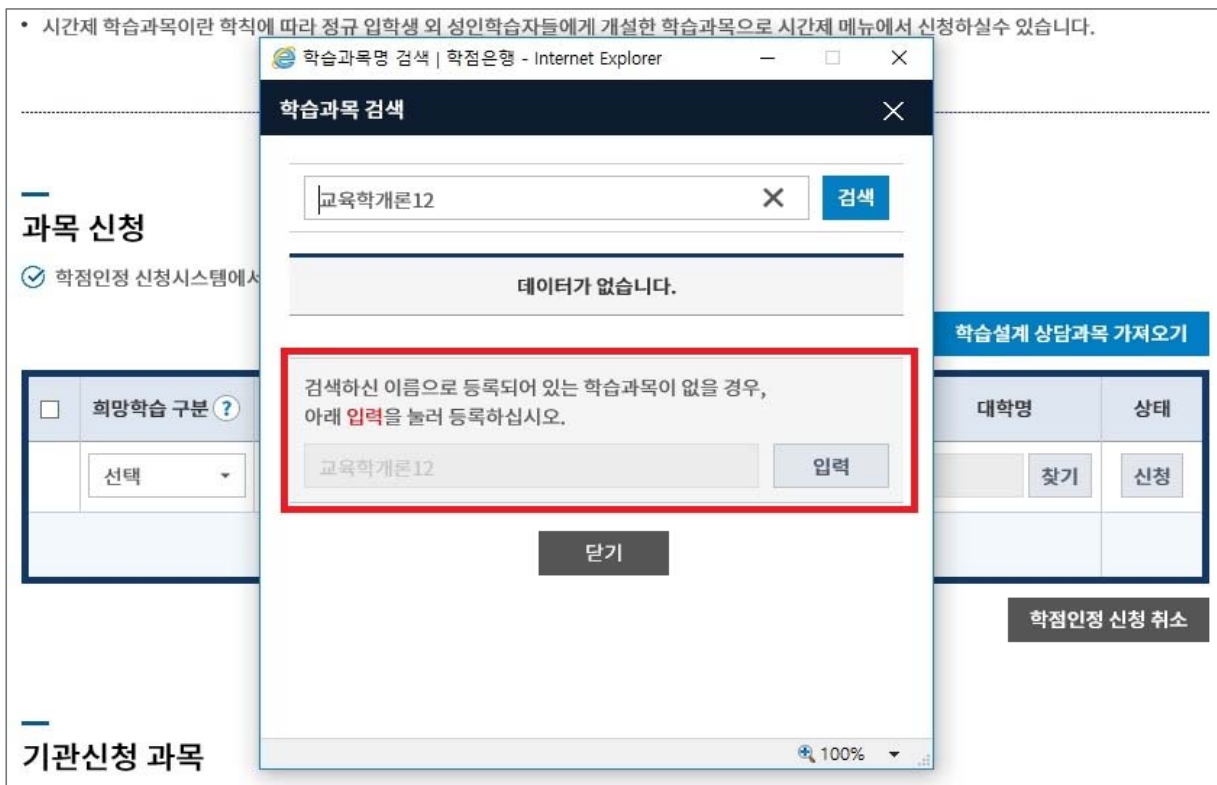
• 시간제 학습과목이란 학칙에 따라 정규 입학생 외 성인학습자들에게 개설한 학습과목으로 시간제 메뉴에서 신청하실수 있습니다.

학습과목명 검색 | 학점은행 - Internet Explorer

학습과목 검색

교육학개론12

검색

데이터가 없습니다.

검색하신 이름으로 등록되어 있는 학습과목이 없을 경우,
아래 입력을 눌러 등록하십시오.

교육학개론12

입력

닫기

100%

과목 신청

학점인정 신청시스템에서

학습설계 상담과목 가져오기

| | 희망학습 구분 ? | 대학명 | 상태 |
|---|---|---|---|
| | 선택 | 찾기 | 신청 |

학점인정 신청 취소

기관신청 과목